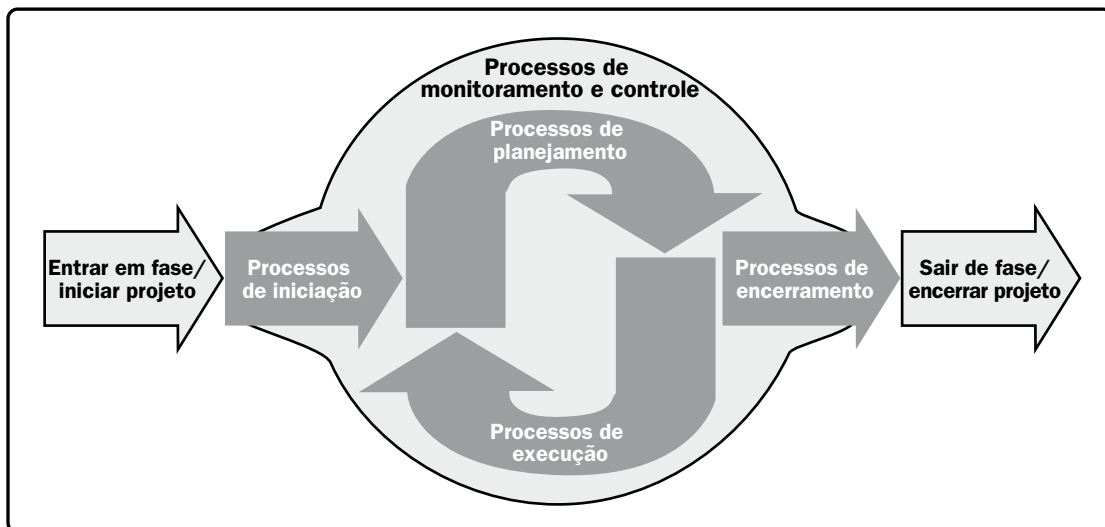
Processos de monitoramento e controle

Processos de planejamento

Entrar em fase/ iniciar projeto

Processos de iniciação

Processos de encerramento

Sair de fase/ encerrar projeto

Processos de execução